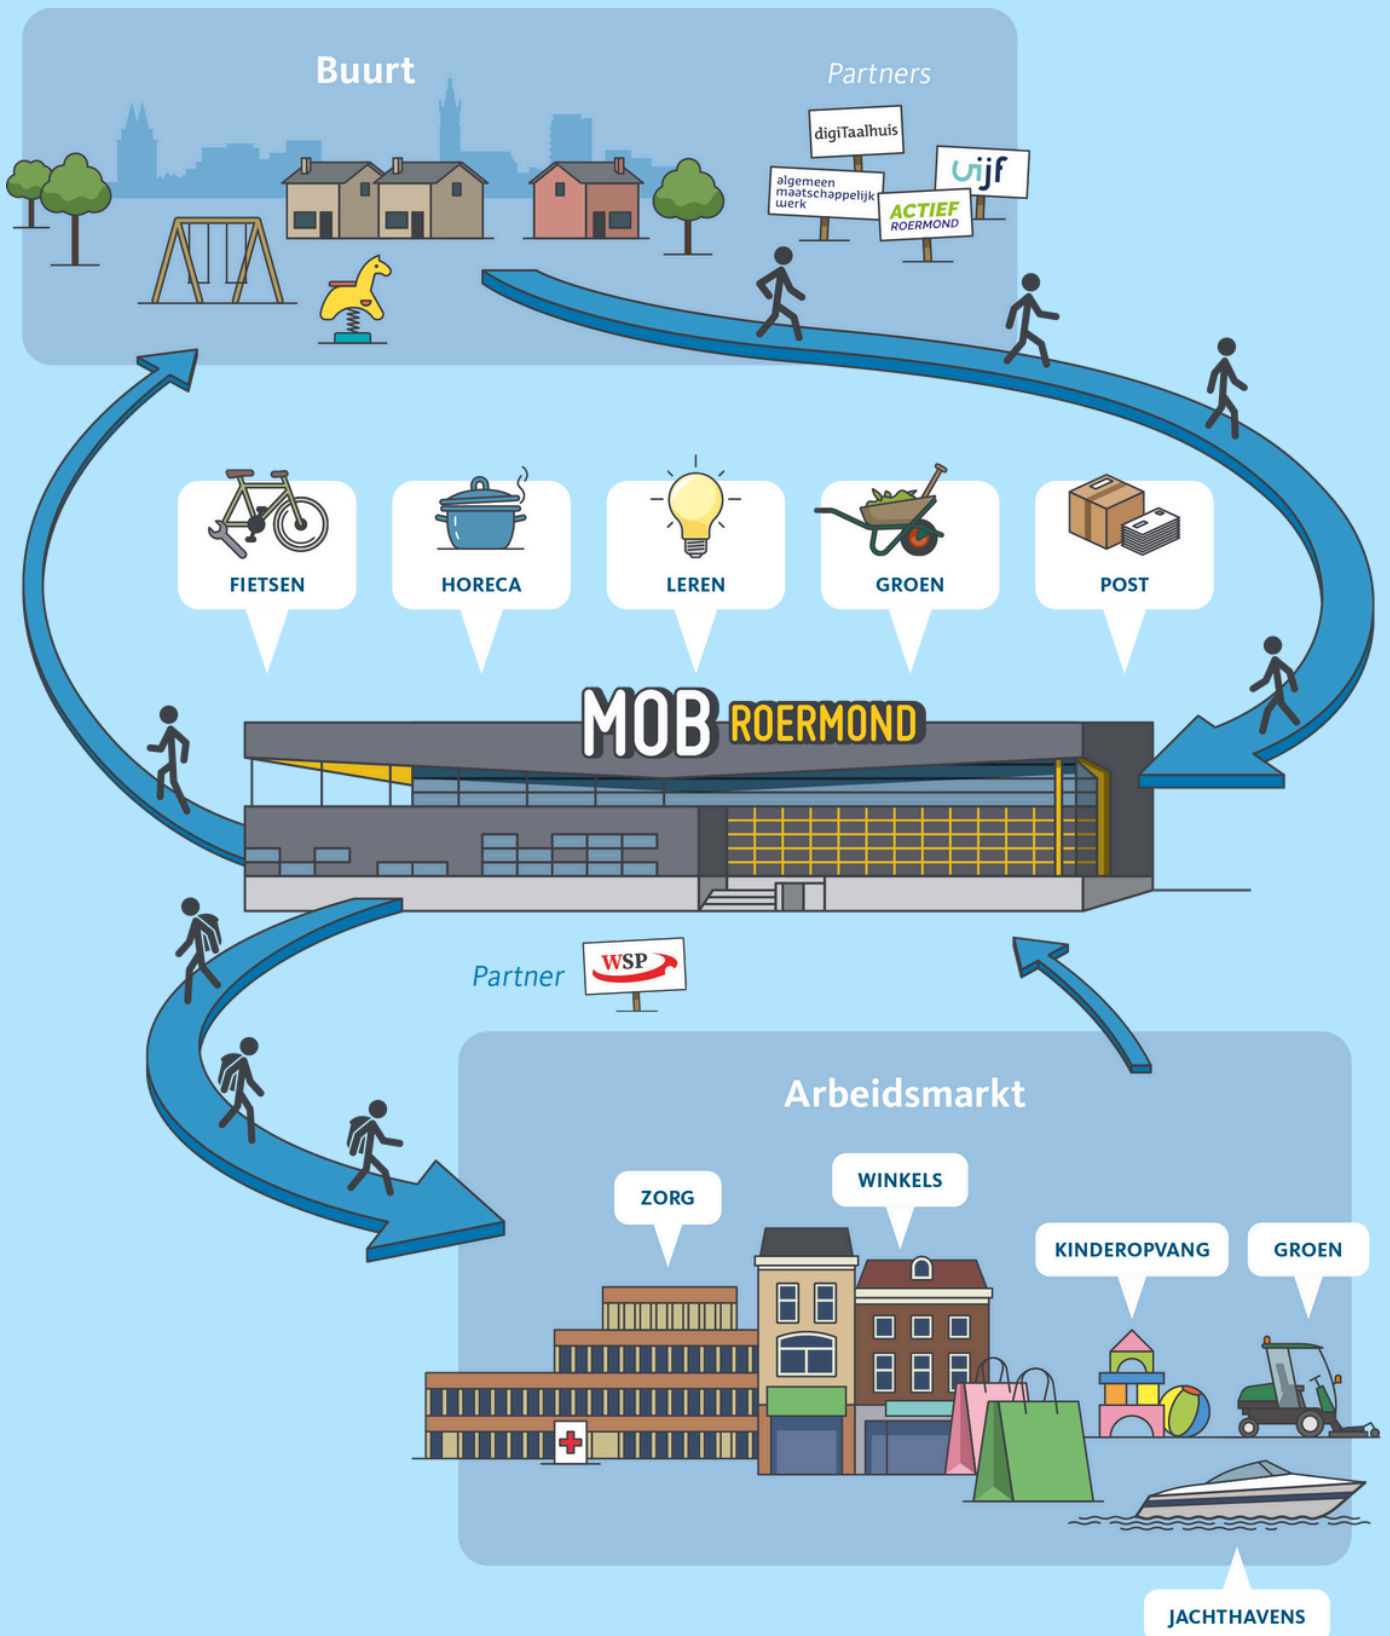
Buurt

Partners

digiTaalhuis

algemeen maatschappelijk werk

ACTIEF ROERMOND

uijf

FIETSEN

HORECA

LEREN

GROEN

POST

MOB ROERMOND

Partner

WSP

Arbeidsmarkt

ZORG

WINKELS

KINDEROPVANG

GROEN

JACHTHAVENS